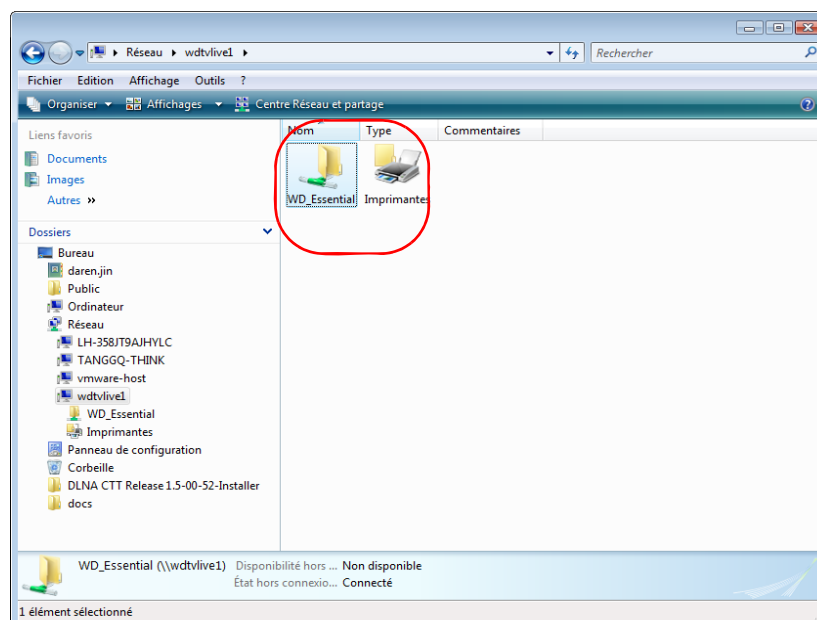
Réseau ▸ wdtvlive1 ▸

Rechercher

Fichier Edition Affichage Outils ?

Organiser ▾ Affichages ▾ Centre Réseau et partage

Liens favoris

Documents

Images

Autres »

Dossiers

Bureau

daren.jin

Public

Ordinateur

Réseau

LH-358JT9AJHYLC

TANGGQ-THINK

vmware-host

wdtvlive1

WD_Essential

Imprimantes

Panneau de configuration

Corbeille

DLNA CTT Release 1.5-00-52-Installer

docs

| Nom | Type | Commentaires |
|---|---|---|

WD_Essential

Imprimantes

WD_Essential (\\wdtvlive1) Disponibilité hors ... Non disponible

État hors connexio... Connecté

1 élément sélectionné